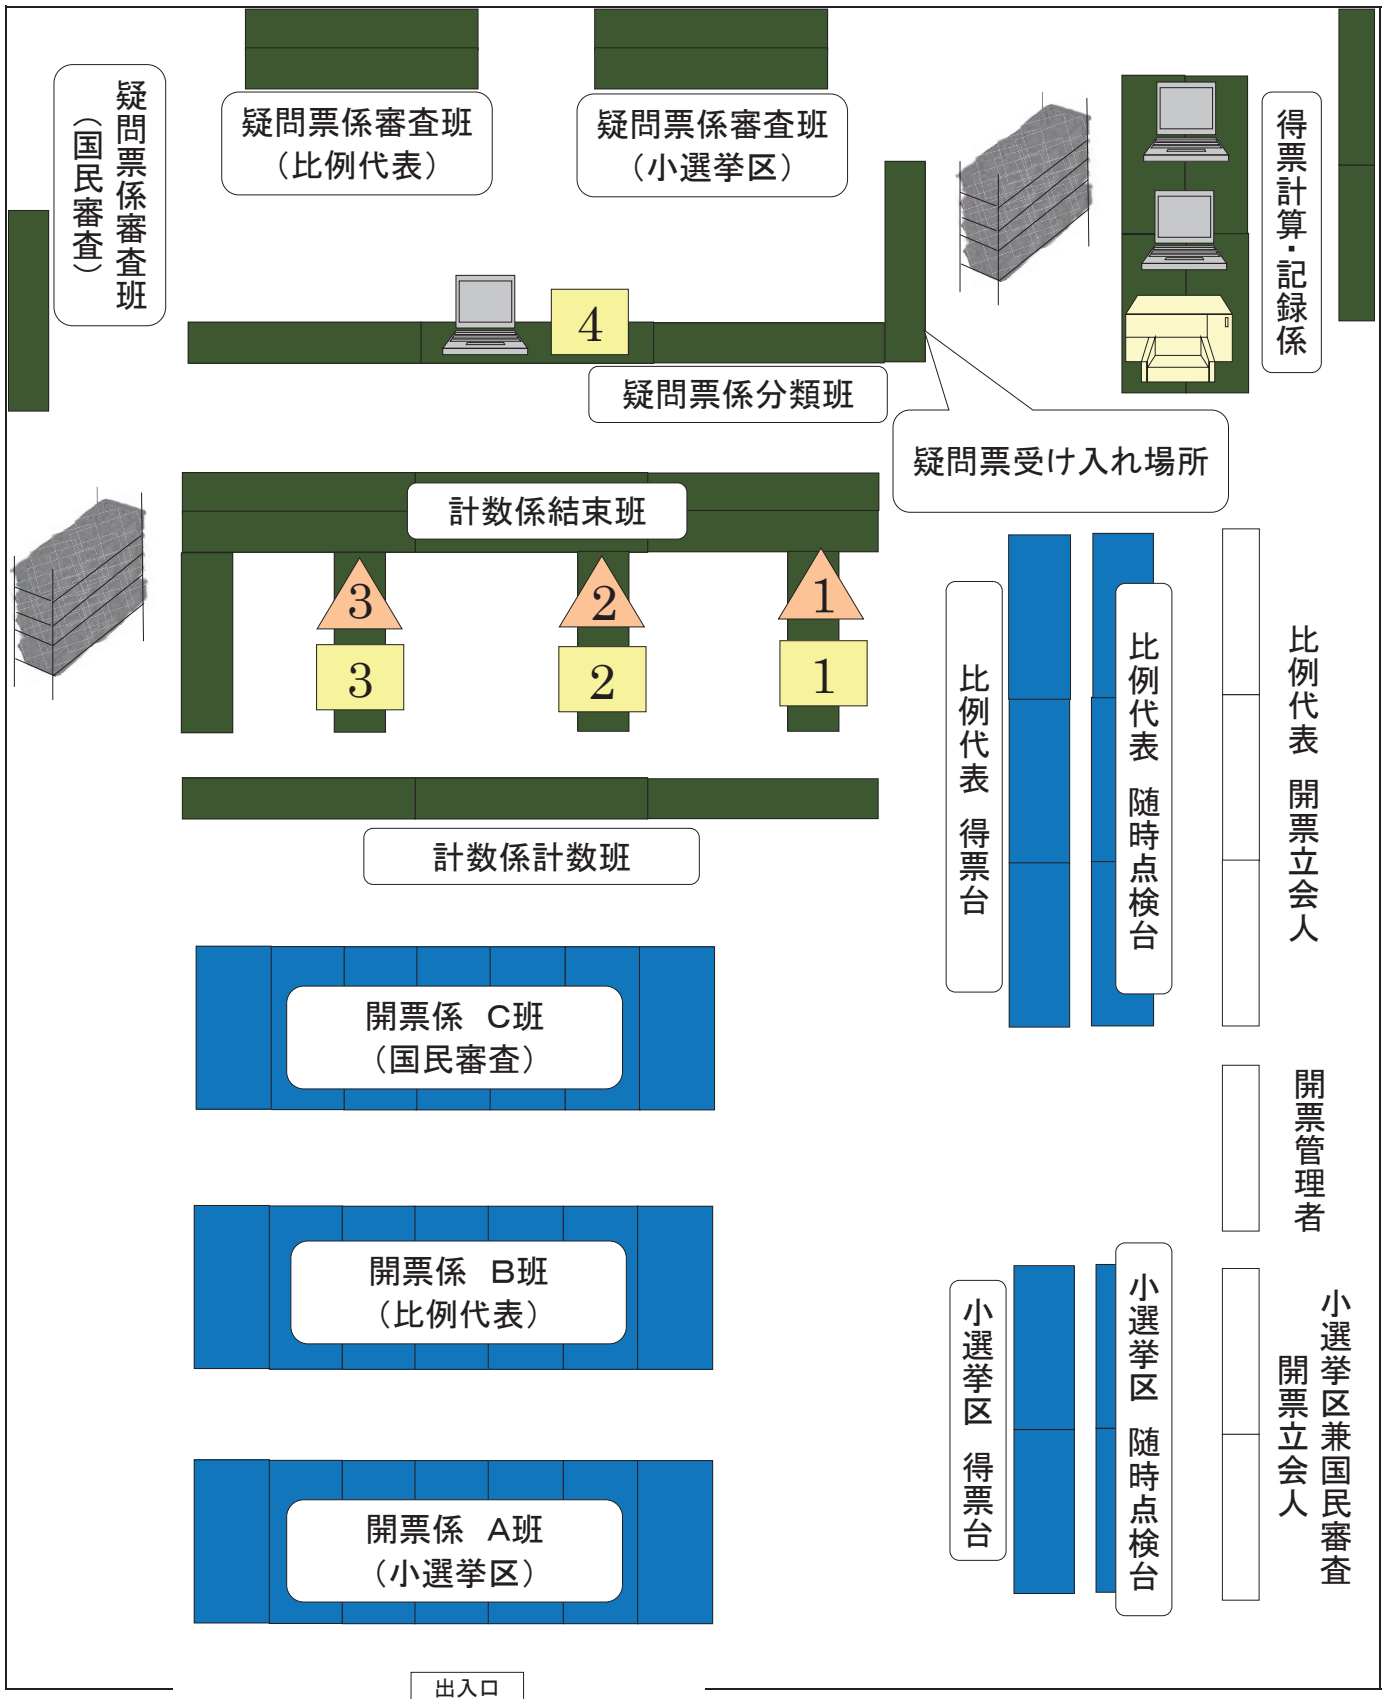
疑問票係審査班
（国民審査）

疑問票係審査班
（比例代表）

疑問票係審査班
（小選挙区）

得票計算・記録係

4

疑問票係分類班

疑問票受け入れ場所

計数係結束班

3
2
1

3
2
1

計数係計数班

比例代表　得票台

比例代表　随時点検台

比例代表　開票立会人

開票係　C班
（国民審査）

開票係　B班
（比例代表）

開票係　A班
（小選挙区）

開票管理者

小選挙区　得票台

小選挙区　随時点検台

小選挙区兼国民審査
開票立会人

出入口